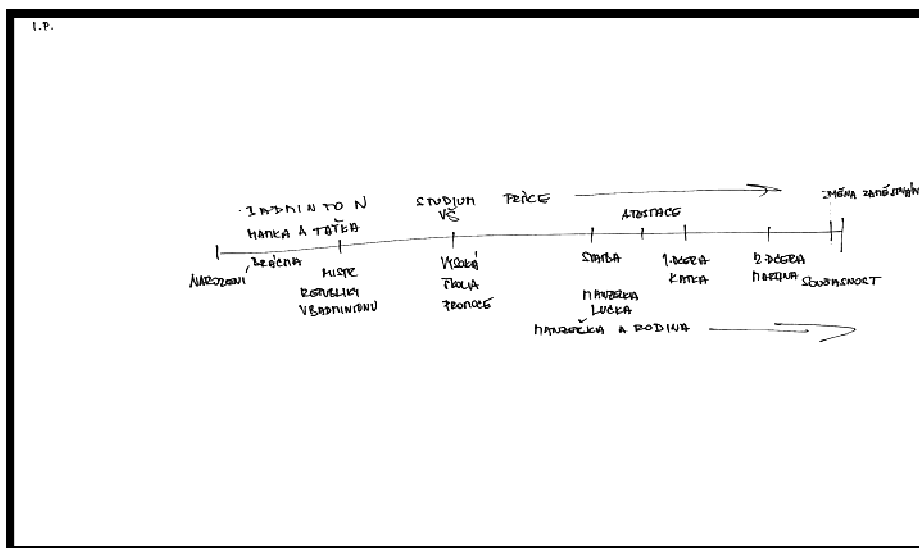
I.P.

ZMĚNA ZAMĚSTNÁNÍ

BADMINTON
MAMKA A TÁTA

STUDIUM
VŠ

PRÁCE

ADOPTACE

NAROZENÍ
ZELENÁ

MISTR
REPUBLIKY
V BADMINTONU

VYSOKÁ
ŠKOLA
PROMOCE

SVATBA

MANŽELKA
LUCKA

1. DCERA
KATKA

2. DCERA
MARTINA

SOUČASNOST

MANŽELKA A RODINA